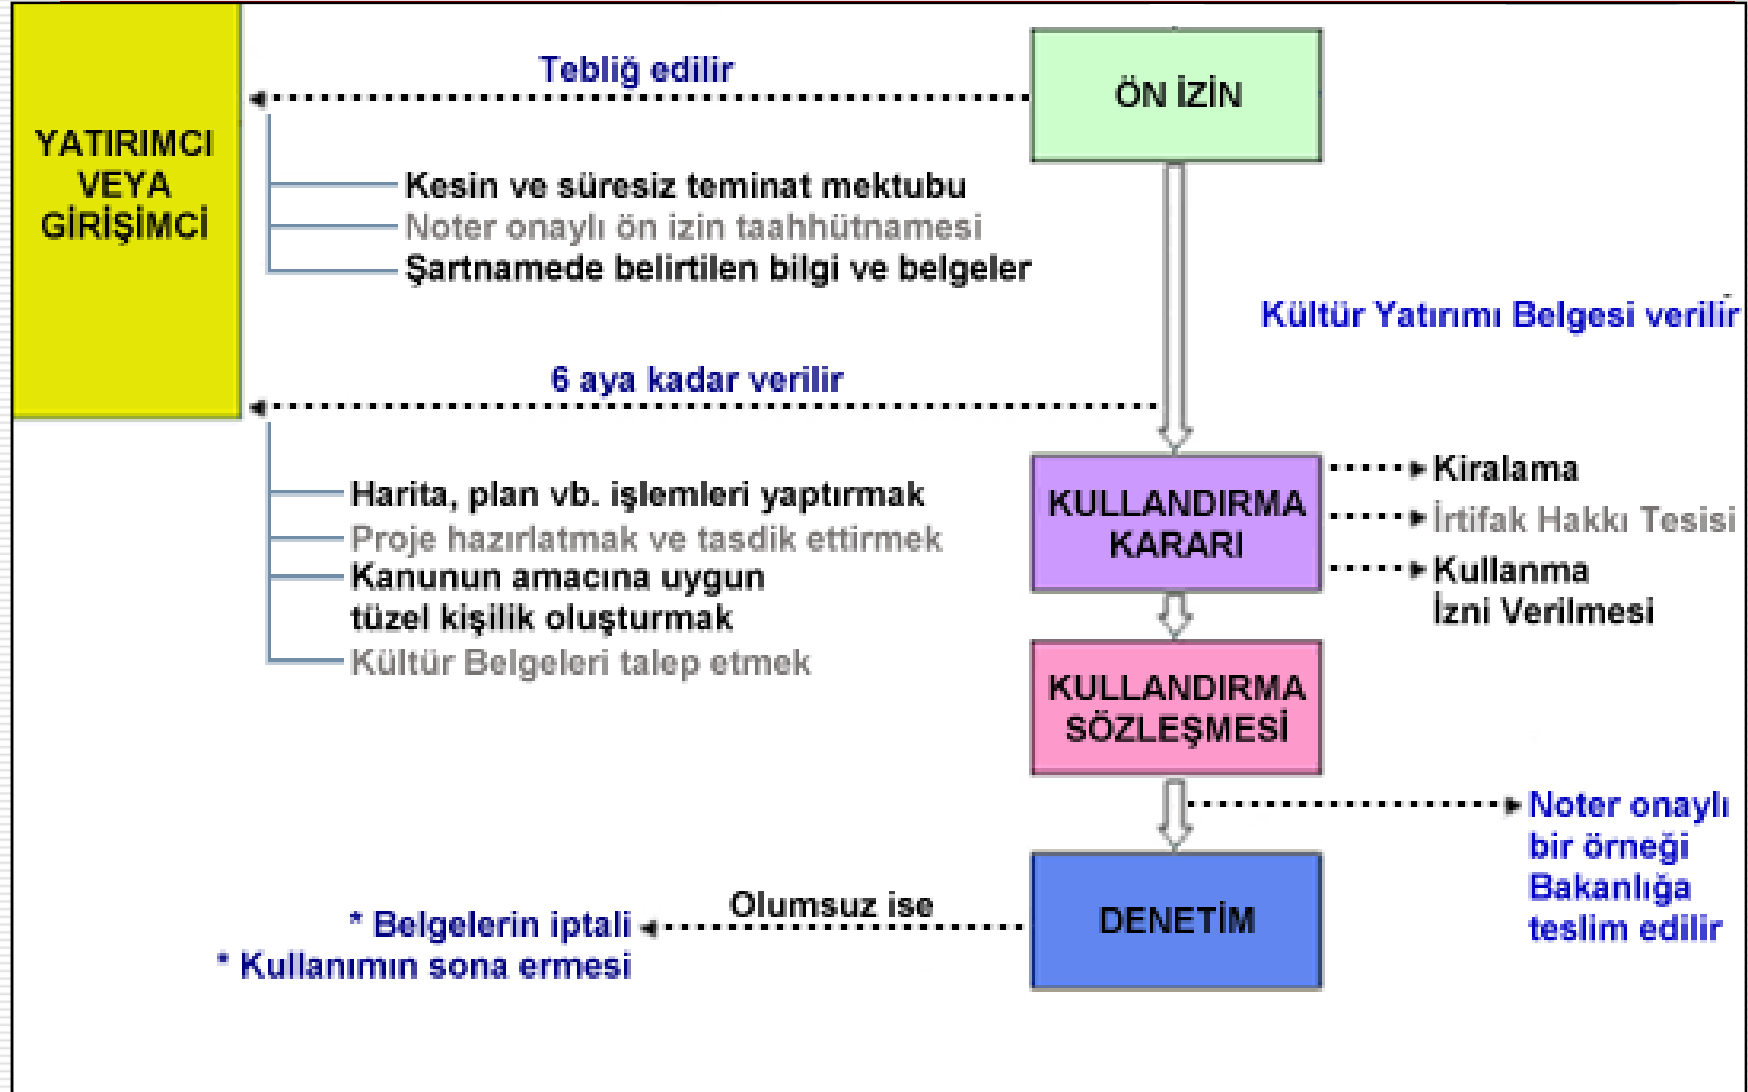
YATIRIMCI VEYA GİRİŞİMCİ

Tebliğ edilir

ÖN İZİN

Kesin ve süresiz teminat mektubu
Noter onaylı ön izin taahhütnamesi
Şartnamede belirtilen bilgi ve belgeler

Kültür Yatırımı Belgesi verilir

6 aya kadar verilir

Harita, plan vb. işlemleri yaptırmak
Proje hazırlatmak ve tasdik ettirmek
Kanunun amacına uygun tüzel kişilik oluşturmak
Kültür Belgeleri talep etmek

KULLANDIRMA KARARI

Kiralama
İrtifak Hakkı Tesisi
Kullanma İzni Verilmesi

KULLANDIRMA SÖZLEŞMESİ

Noter onaylı bir örneği Bakanlığa teslim edilir

DENETİM

Olumsuz ise

* Belgelerin iptali
* Kullanımın sona ermesi